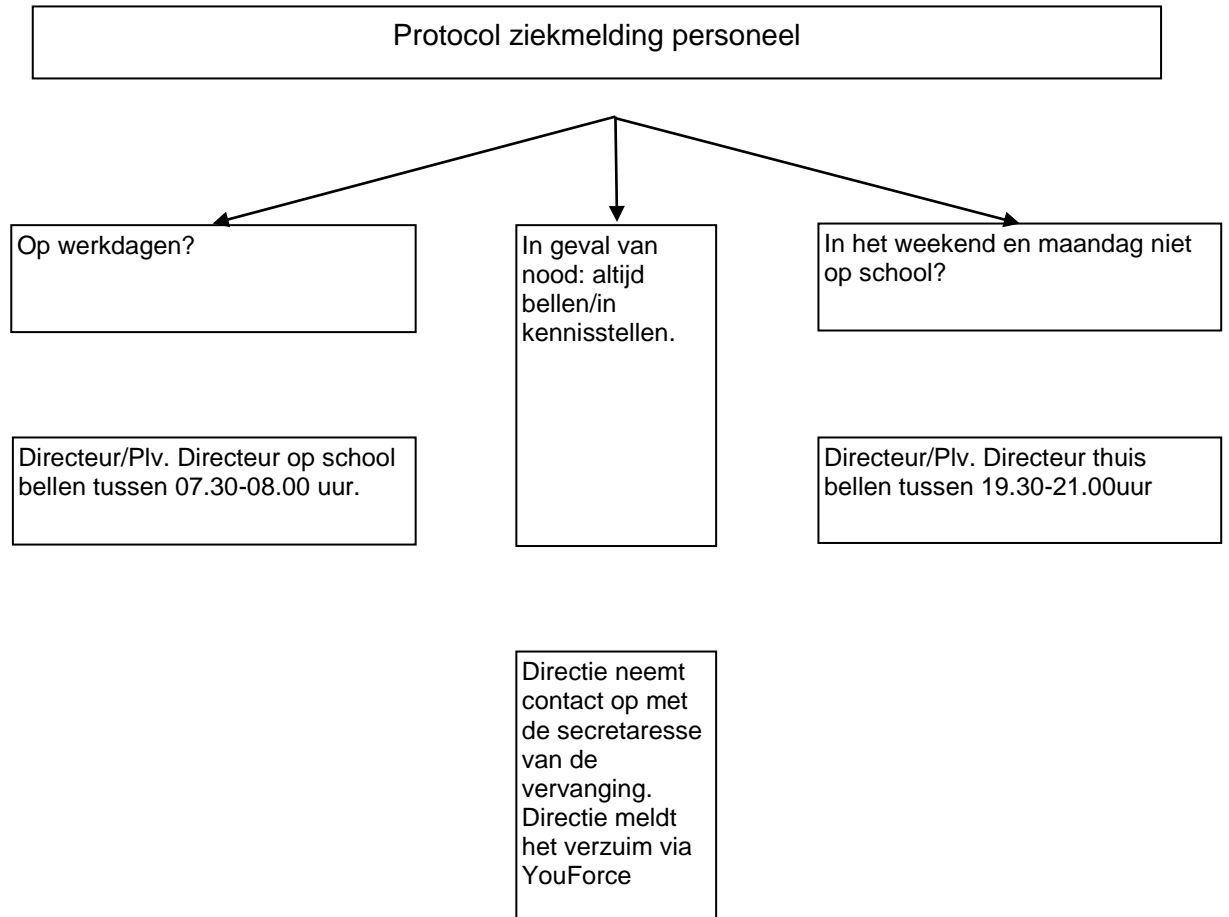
Protocol ziekmelding personeel

Op werkdagen?

In geval van nood: altijd bellen/in kennisstellen.

In het weekend en maandag niet op school?

Directeur/Plv. Directeur op school bellen tussen 07.30-08.00 uur.

Directeur/Plv. Directeur thuis bellen tussen 19.30-21.00uur

Directie neemt contact op met de secretaresse van de vervanging. Directie meldt het verzuim via YouForce